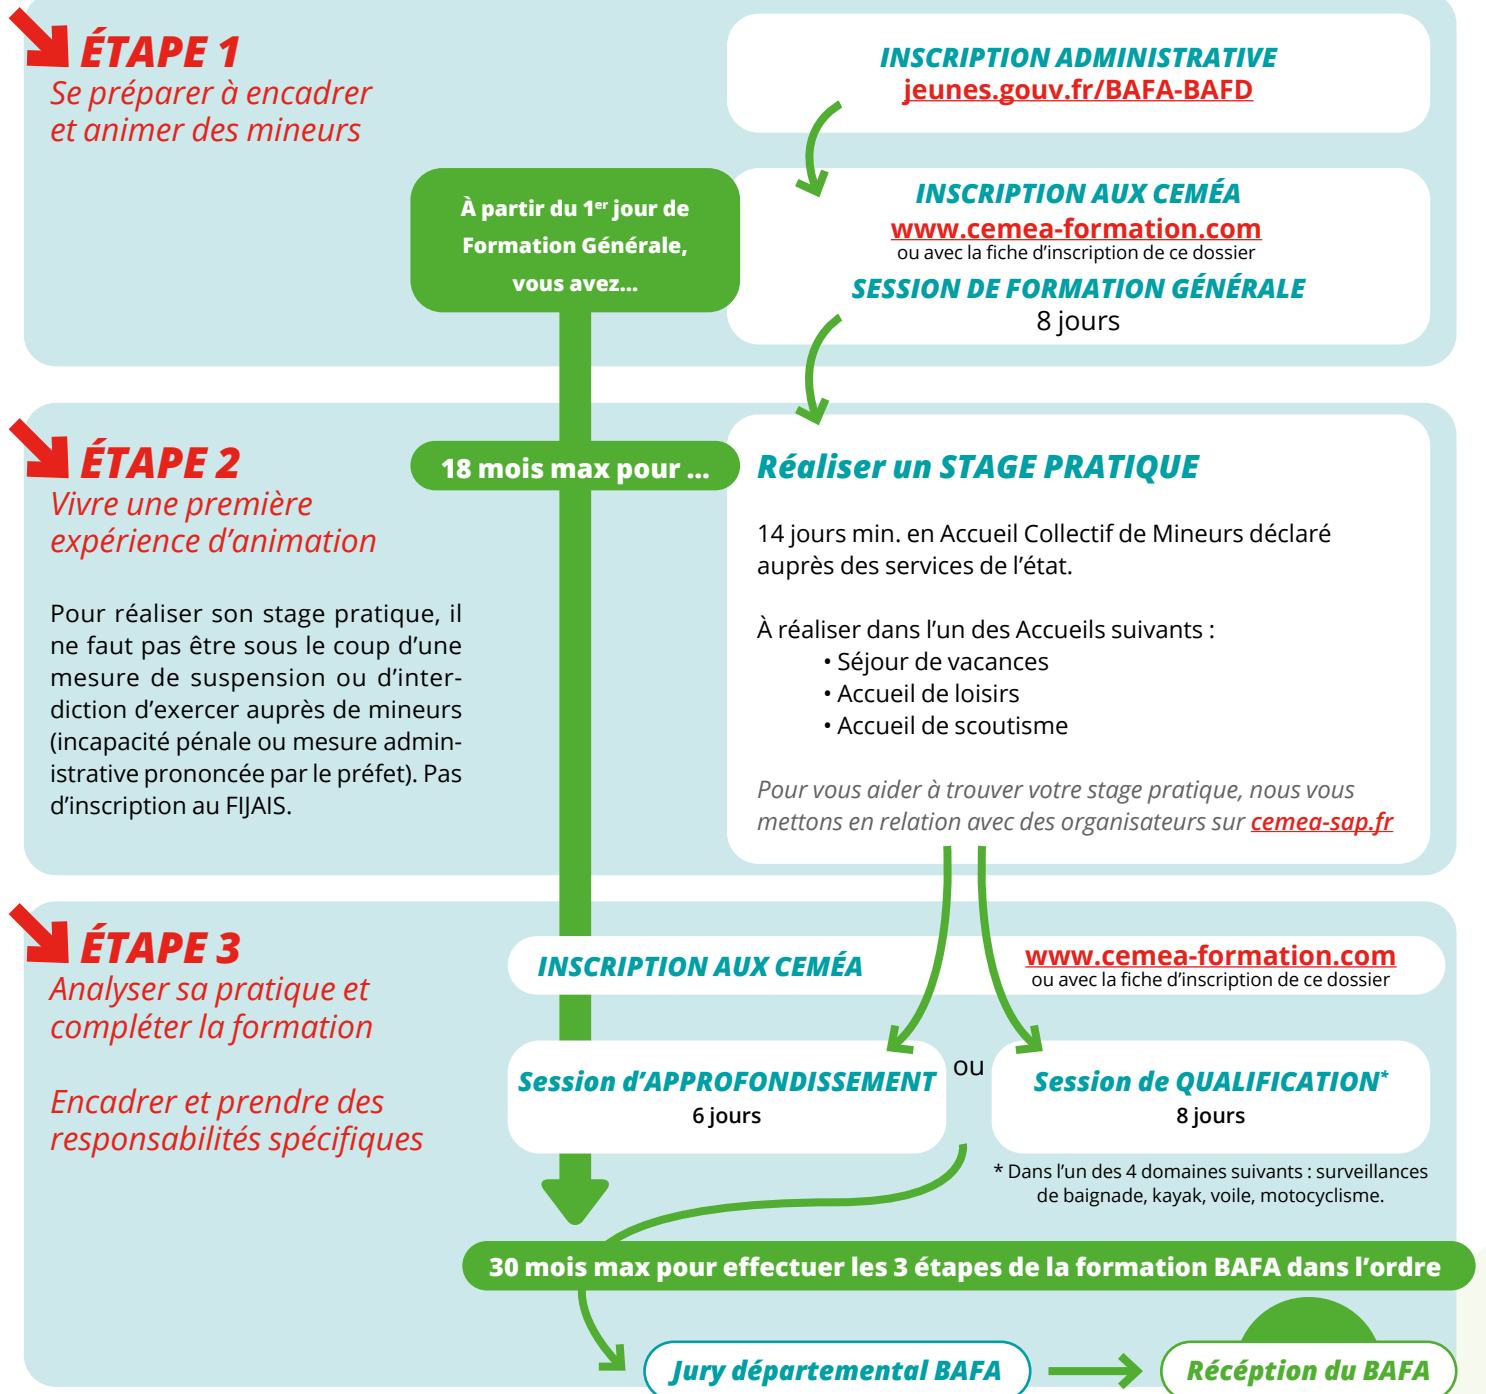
ÉTAPE 1
Se préparer à encadrer et animer des mineurs

INSCRIPTION ADMINISTRATIVE
jeunes.gouv.fr/BAFA-BAFD

À partir du 1$^{er}$ jour de Formation Générale, vous avez...

INSCRIPTION AUX CEMÉA
www.cemea-formation.com
ou avec la fiche d'inscription de ce dossier
SESSION DE FORMATION GÉNÉRALE
8 jours

ÉTAPE 2
Vivre une première expérience d'animation

18 mois max pour ...

Réaliser un STAGE PRATIQUE

14 jours min. en Accueil Collectif de Mineurs déclaré auprès des services de l'état.

À réaliser dans l'un des Accueils suivants :
• Séjour de vacances
• Accueil de loisirs
• Accueil de scoutisme

Pour vous aider à trouver votre stage pratique, nous vous mettons en relation avec des organisateurs sur cemea-sap.fr

Pour réaliser son stage pratique, il ne faut pas être sous le coup d'une mesure de suspension ou d'interdiction d'exercer auprès de mineurs (incapacité pénale ou mesure administrative prononcée par le préfet). Pas d'inscription au FIJAIS.

ÉTAPE 3
Analyser sa pratique et compléter la formation

Encadrer et prendre des responsabilités spécifiques

INSCRIPTION AUX CEMÉA
www.cemea-formation.com
ou avec la fiche d'inscription de ce dossier

Session d'APPROFONDISSEMENT
6 jours

ou

Session de QUALIFICATION*
8 jours

* Dans l'un des 4 domaines suivants : surveillances de baignade, kayak, voile, motocyclisme.

30 mois max pour effectuer les 3 étapes de la formation BAFA dans l'ordre

Jury départemental BAFA

Réception du BAFA